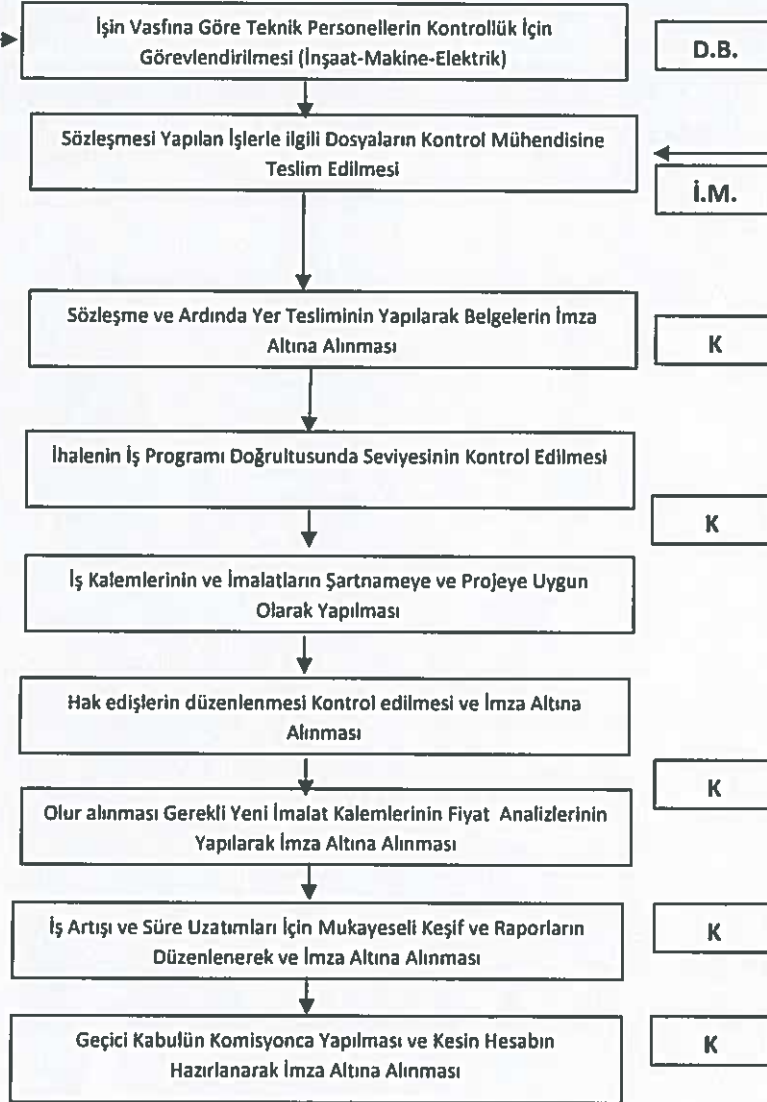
İşin Vasfına Göre Teknik Personellerin Kontrollük İçin Görevlendirilmesi (İnşaat-Makine-Elektrik)

D.B.

Sözleşmesi Yapılan İşlerle ilgili Dosyaların Kontrol Mühendisine Teslim Edilmesi

İ.M.

Sözleşme ve Ardında Yer Tesliminin Yapılarak Belgelerin İmza Altına Alınması

K

İhalenin İş Programı Doğrultusunda Seviyesinin Kontrol Edilmesi

K

İş Kalemlerinin ve İmalatların Şartnameye ve Projeye Uygun Olarak Yapılması

Hak edişlerin düzenlenmesi Kontrol edilmesi ve İmza Altına Alınması

K

Olur alınması Gerekli Yeni İmalat Kalemlerinin Fiyat Analizlerinin Yapılarak İmza Altına Alınması

İş Artışı ve Süre Uzatımları İçin Mukayeseli Keşif ve Raporların Düzenlenerek ve İmza Altına Alınması

K

Geçici Kabulün Komisyonca Yapılması ve Kesin Hesabın Hazırlanarak İmza Altına Alınması

K